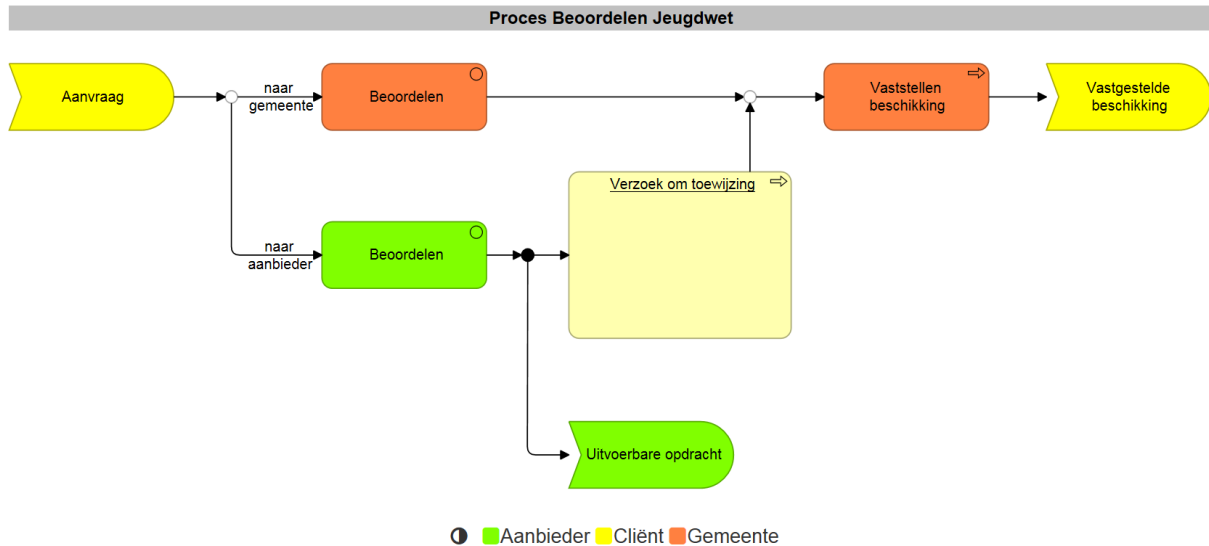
Proces Beoordelen Jeugdwet

Aanvraag

naar gemeente

Beoordelen

Vaststellen beschikking

Vastgestelde beschikking

Verzoek om toewijzing

naar aanbieder

Beoordelen

Uitvoerbare opdracht

Aanbieder Cliënt Gemeente